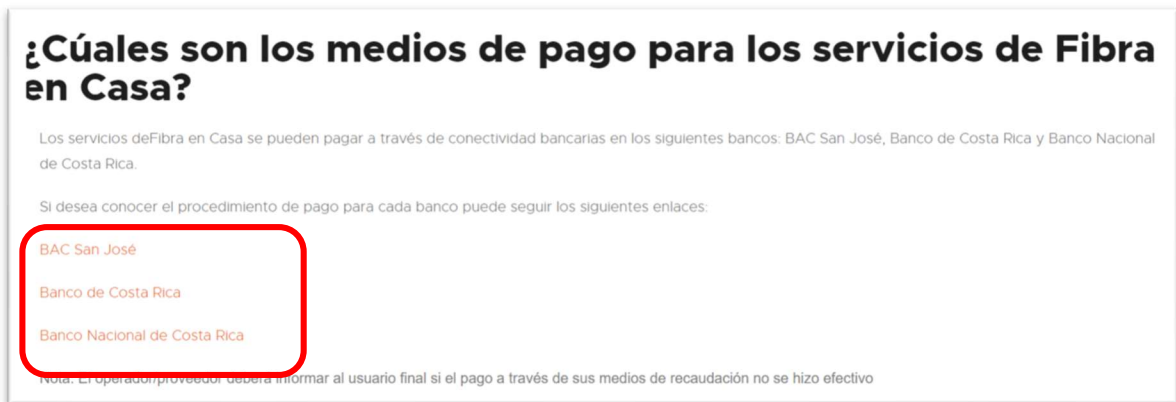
¿Cúales son los medios de pago para los servicios de Fibra en Casa?

Los servicios deFibra en Casa se pueden pagar a través de conectividad bancarias en los siguientes bancos: BAC San José, Banco de Costa Rica y Banco Nacional de Costa Rica.

Si desea conocer el procedimiento de pago para cada banco puede seguir los siguientes enlaces:

BAC San José

Banco de Costa Rica

Banco Nacional de Costa Rica

Nota: El operador/proveedor deberá informar al usuario final si el pago a través de sus medios de recaudación no se hizo efectivo